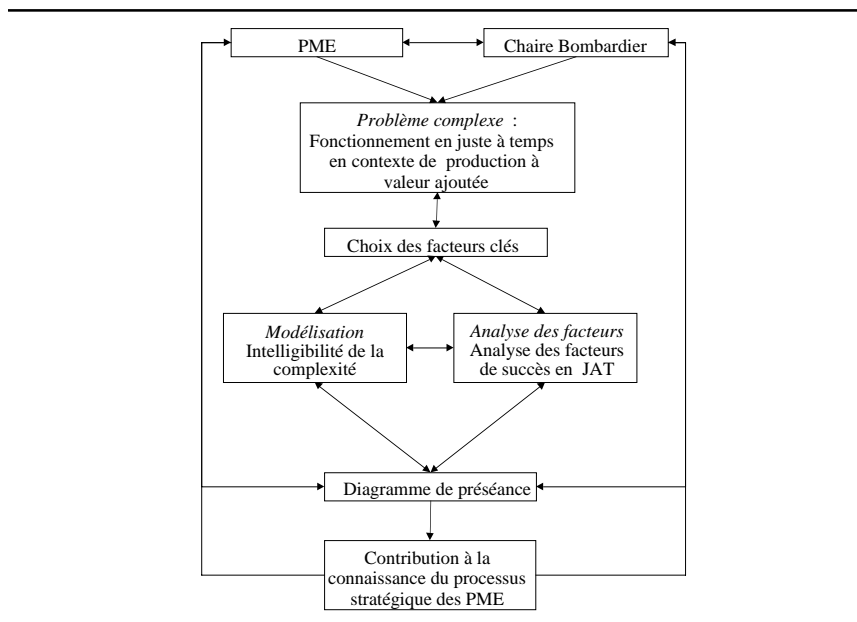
PME

Chaire Bombardier

*Problème complexe* :
Fonctionnement en juste à temps en contexte de production à valeur ajoutée

Choix des facteurs clés

*Modélisation*
Intelligibilité de la complexité

*Analyse des facteurs*
Analyse des facteurs de succès en JAT

Diagramme de préséance

Contribution à la connaissance du processus stratégique des PME